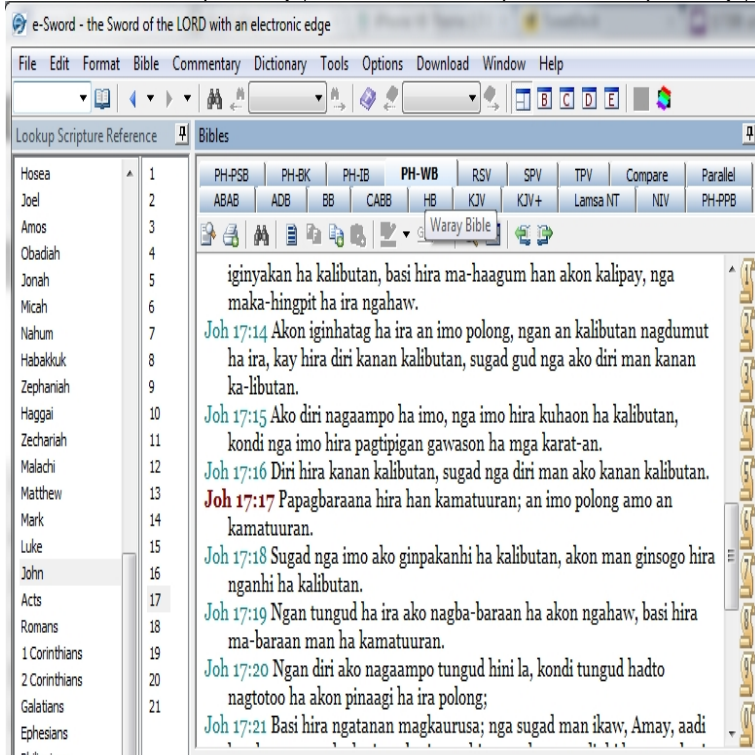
e-Sword - the Sword of the LORD with an electronic edge

File Edit Format Bible Commentary Dictionary Tools Options Download Window Help

Lookup Scripture Reference

Bibles

| Hosea | 1 |
|---|---|
| Joel | 2 |
| Amos | 3 |
| Obadiah | 4 |
| Jonah | 5 |
| Micah | 6 |
| Nahum | 7 |
| Habakkuk | 8 |
| Zephaniah | 9 |
| Haggai | 10 |
| Zechariah | 11 |
| Malachi | 12 |
| Matthew | 13 |
| Mark | 14 |
| Luke | 15 |
| John | 16 |
| Acts | 17 |
| Romans | 18 |
| 1 Corinthians | 19 |
| 2 Corinthians | 20 |
| Galatians | 21 |
| Ephesians | |

PH-PSB PH-BK PH-IB PH-WB RSV SPV TPV Compare Parallel
ABAB ADB BB CABB HB KJV KJV+ Lamsa NT NIV PH-PPB

Waray Bible

iginyakan ha kalibutan, basi hira ma-haagum han akon kalipay, nga maka-hingpit ha ira ngahaw.

Joh 17:14 Akon iginhatag ha ira an imo polong, ngan an kalibutan nagdumut ha ira, kay hira diri kanan kalibutan, sugad gud nga ako diri man kanan ka-libutan.

Joh 17:15 Ako diri nagaampo ha imo, nga imo hira kuhaon ha kalibutan, kondi nga imo hira pagtipigan gawason ha mga karat-an.

Joh 17:16 Diri hira kanan kalibutan, sugad nga diri man ako kanan kalibutan.

Joh 17:17 Papagbaraana hira han kamatuuran; an imo polong amo an kamatuuran.

Joh 17:18 Sugad nga imo ako ginpakanhi ha kalibutan, akon man ginsogo hira nganhi ha kalibutan.

Joh 17:19 Ngan tungud ha ira ako nagba-baraan ha akon ngahaw, basi hira ma-baraan man ha kamatuuran.

Joh 17:20 Ngan diri ako nagaampo tungud hini la, kondi tungud hadto nagtotoo ha akon pinaagi ha ira polong;

Joh 17:21 Basi hira ngatanan magkaurusa; nga sugad man ikaw, Amay, aadi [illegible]